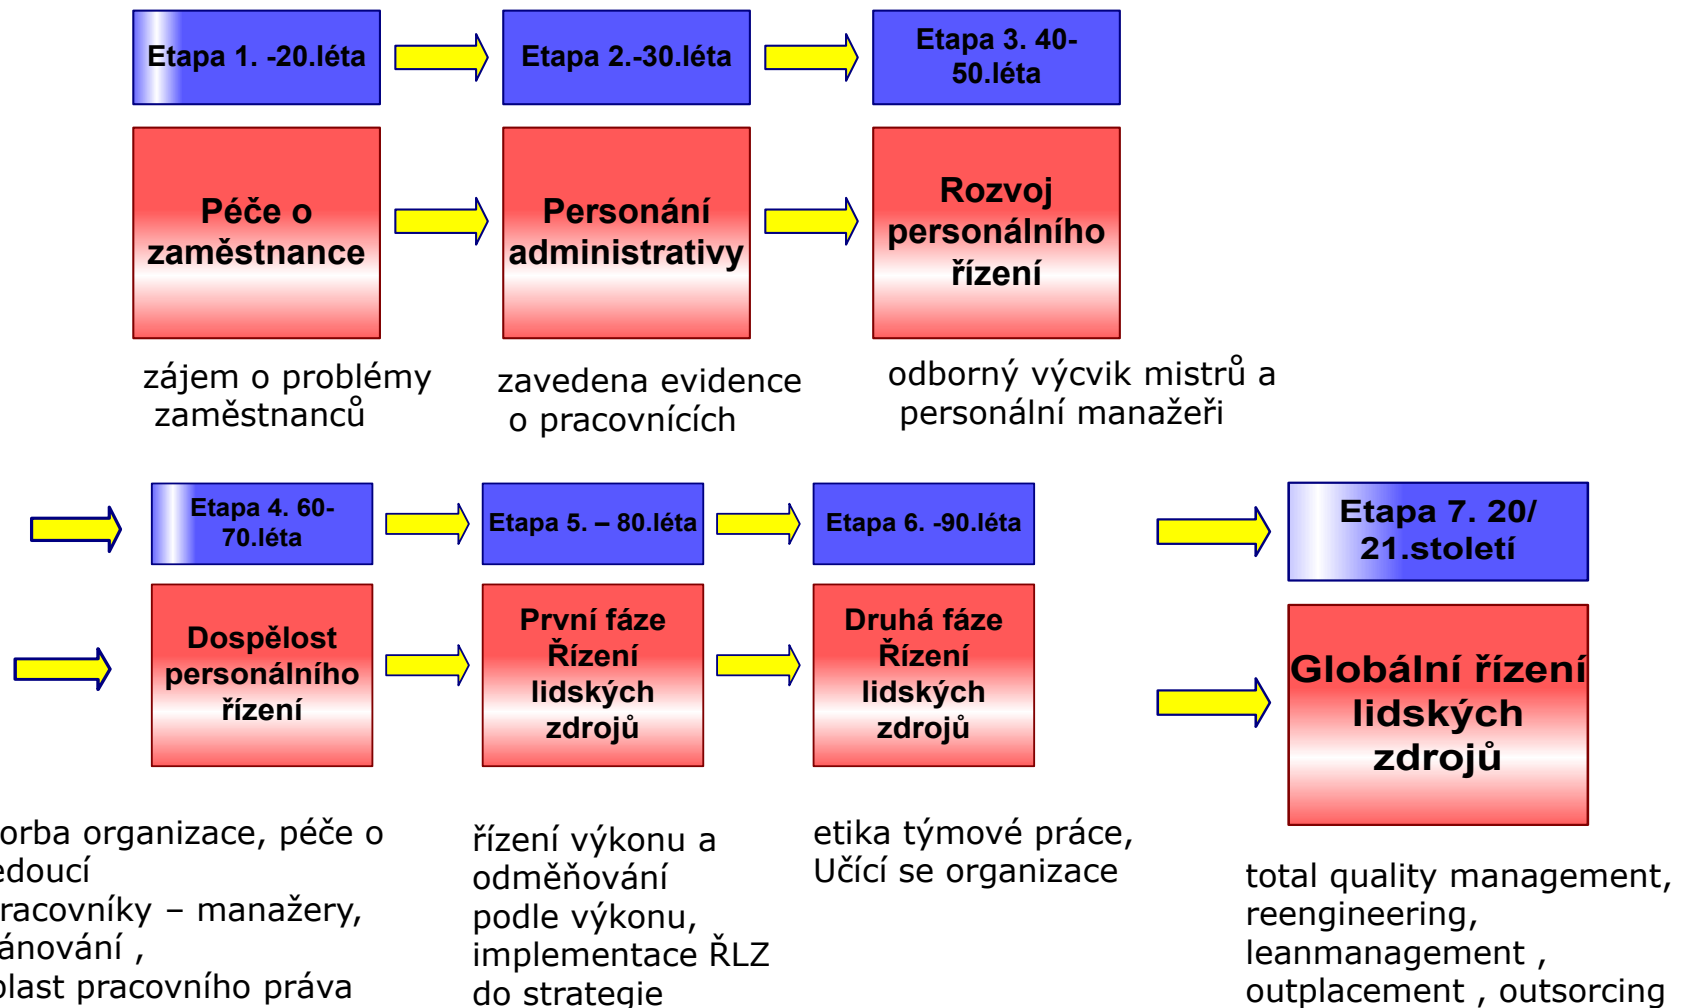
Etapa 1. -20.léta

Etapa 2.-30.léta

Etapa 3. 40-50.léta

Péče o zaměstnance

Personání administrativy

Rozvoj personálního řízení

zájem o problémy zaměstnanců

zavedena evidence o pracovnících

odborný výcvik mistrů a personální manažeři

Etapa 4. 60-70.léta

Etapa 5. – 80.léta

Etapa 6. -90.léta

Etapa 7. 20/ 21.století

Dospělost personálního řízení

První fáze Řízení lidských zdrojů

Druhá fáze Řízení lidských zdrojů

Globální řízení lidských zdrojů

orba organizace, péče o edoucí racovníky – manažery, ánování , blast pracovního práva

řízení výkonu a odměňování podle výkonu, implementace ŘLZ do strategie

etika týmové práce, Učící se organizace

total quality management, reengineering, leanmanagement , outplacement , outsorcing